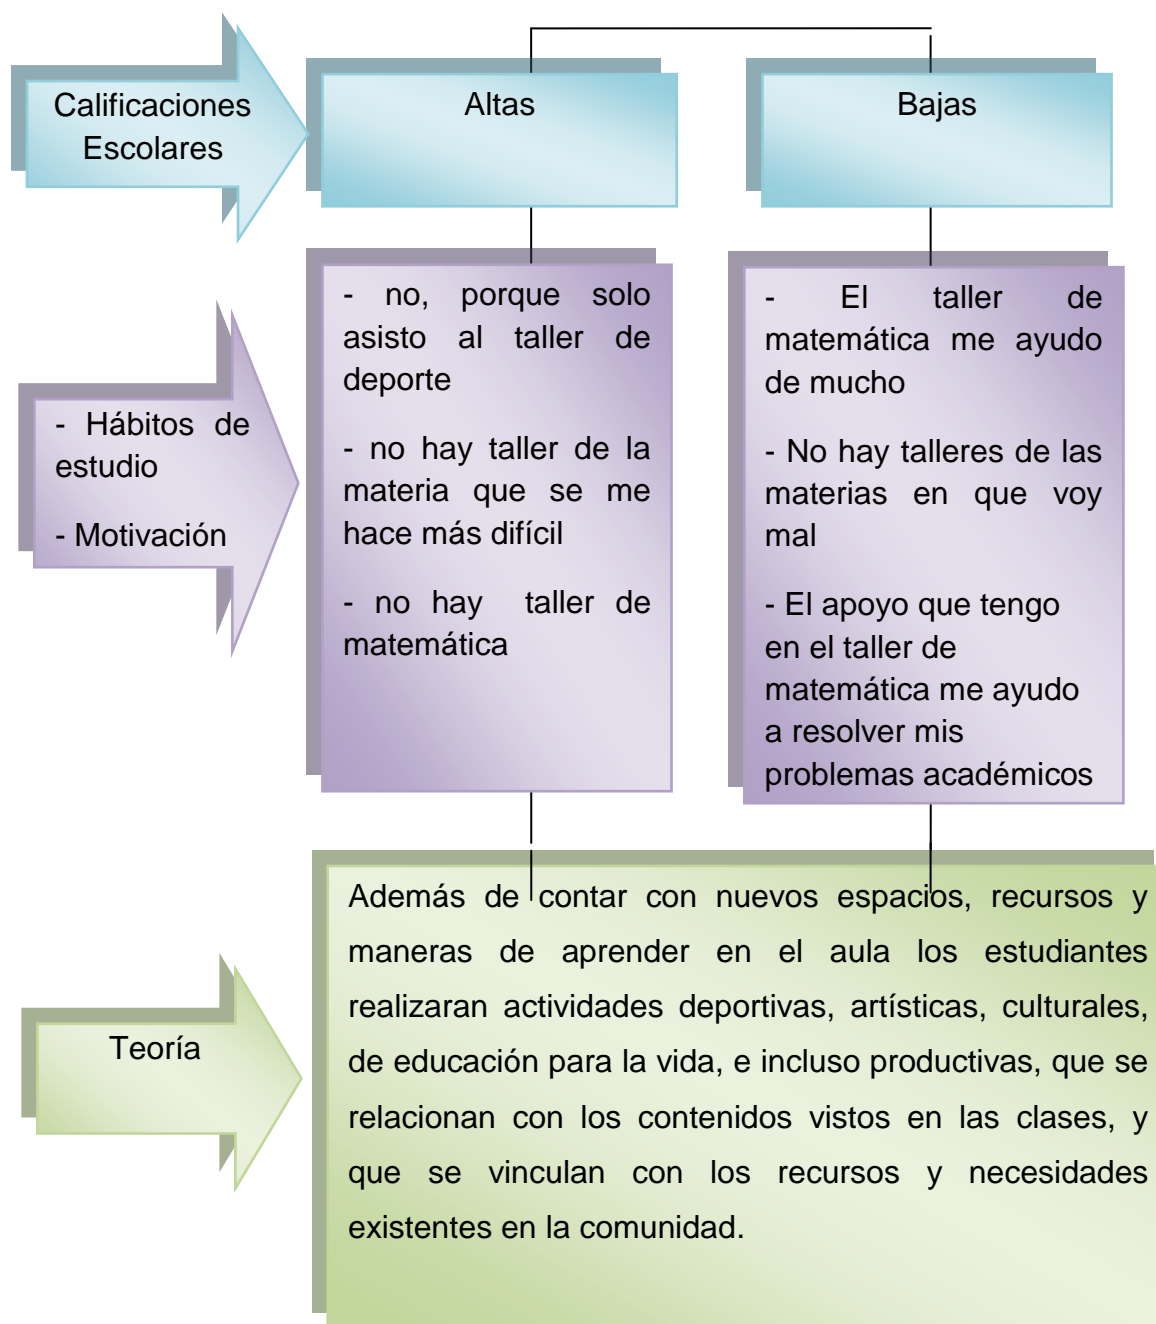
Calificaciones Escolares

Altas

Bajas

- Hábitos de estudio

- Motivación

- no, porque solo asisto al taller de deporte

- no hay taller de la materia que se me hace más difícil

- no hay taller de matemática

- El taller de matemática me ayudo de mucho

- No hay talleres de las materias en que voy mal

- El apoyo que tengo en el taller de matemática me ayudo a resolver mis problemas académicos

Teoría

Además de contar con nuevos espacios, recursos y maneras de aprender en el aula los estudiantes realizaran actividades deportivas, artísticas, culturales, de educación para la vida, e incluso productivas, que se relacionan con los contenidos vistos en las clases, y que se vinculan con los recursos y necesidades existentes en la comunidad.